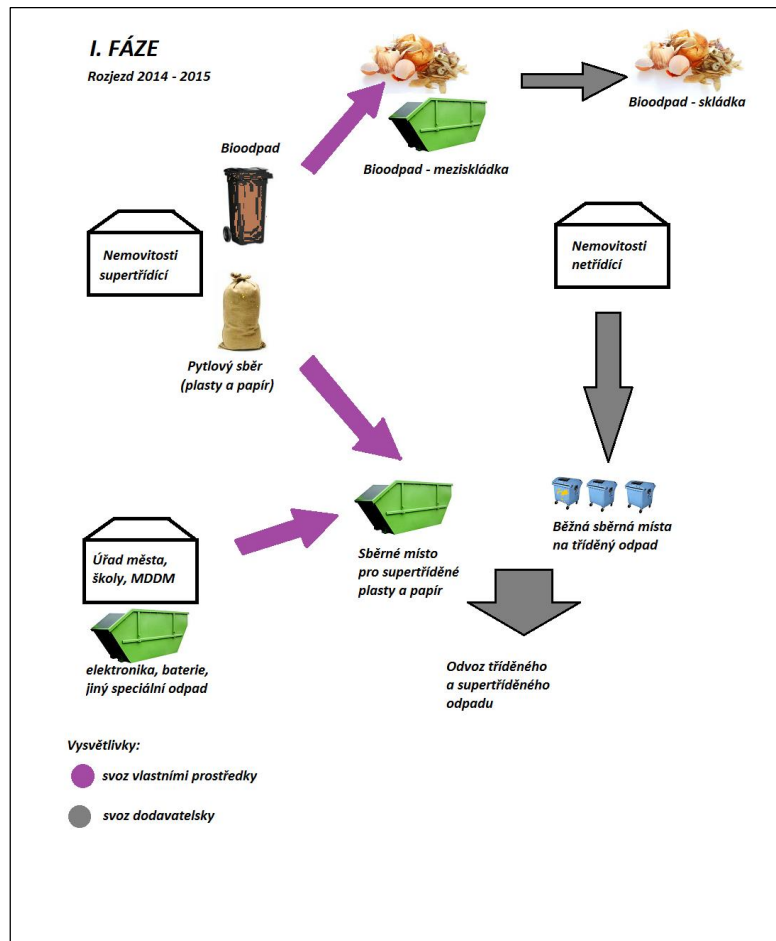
I. FÁZE

Rozjezd 2014 - 2015

Bioodpad

Bioodpad - meziskládka

Bioodpad - skládka

Nemovitosti supertřídící

Nemovitosti netřídící

Pytlový sběr (plasty a papír)

Úřad města, školy, MDDM

Sběrné místo pro supertříděné plasty a papír

Běžná sběrná místa na tříděný odpad

elektronika, baterie, jiný speciální odpad

Odvoz tříděného a supertříděného odpadu

Vysvětlivky:

svoz vlastními prostředky

svoz dodavatelsky